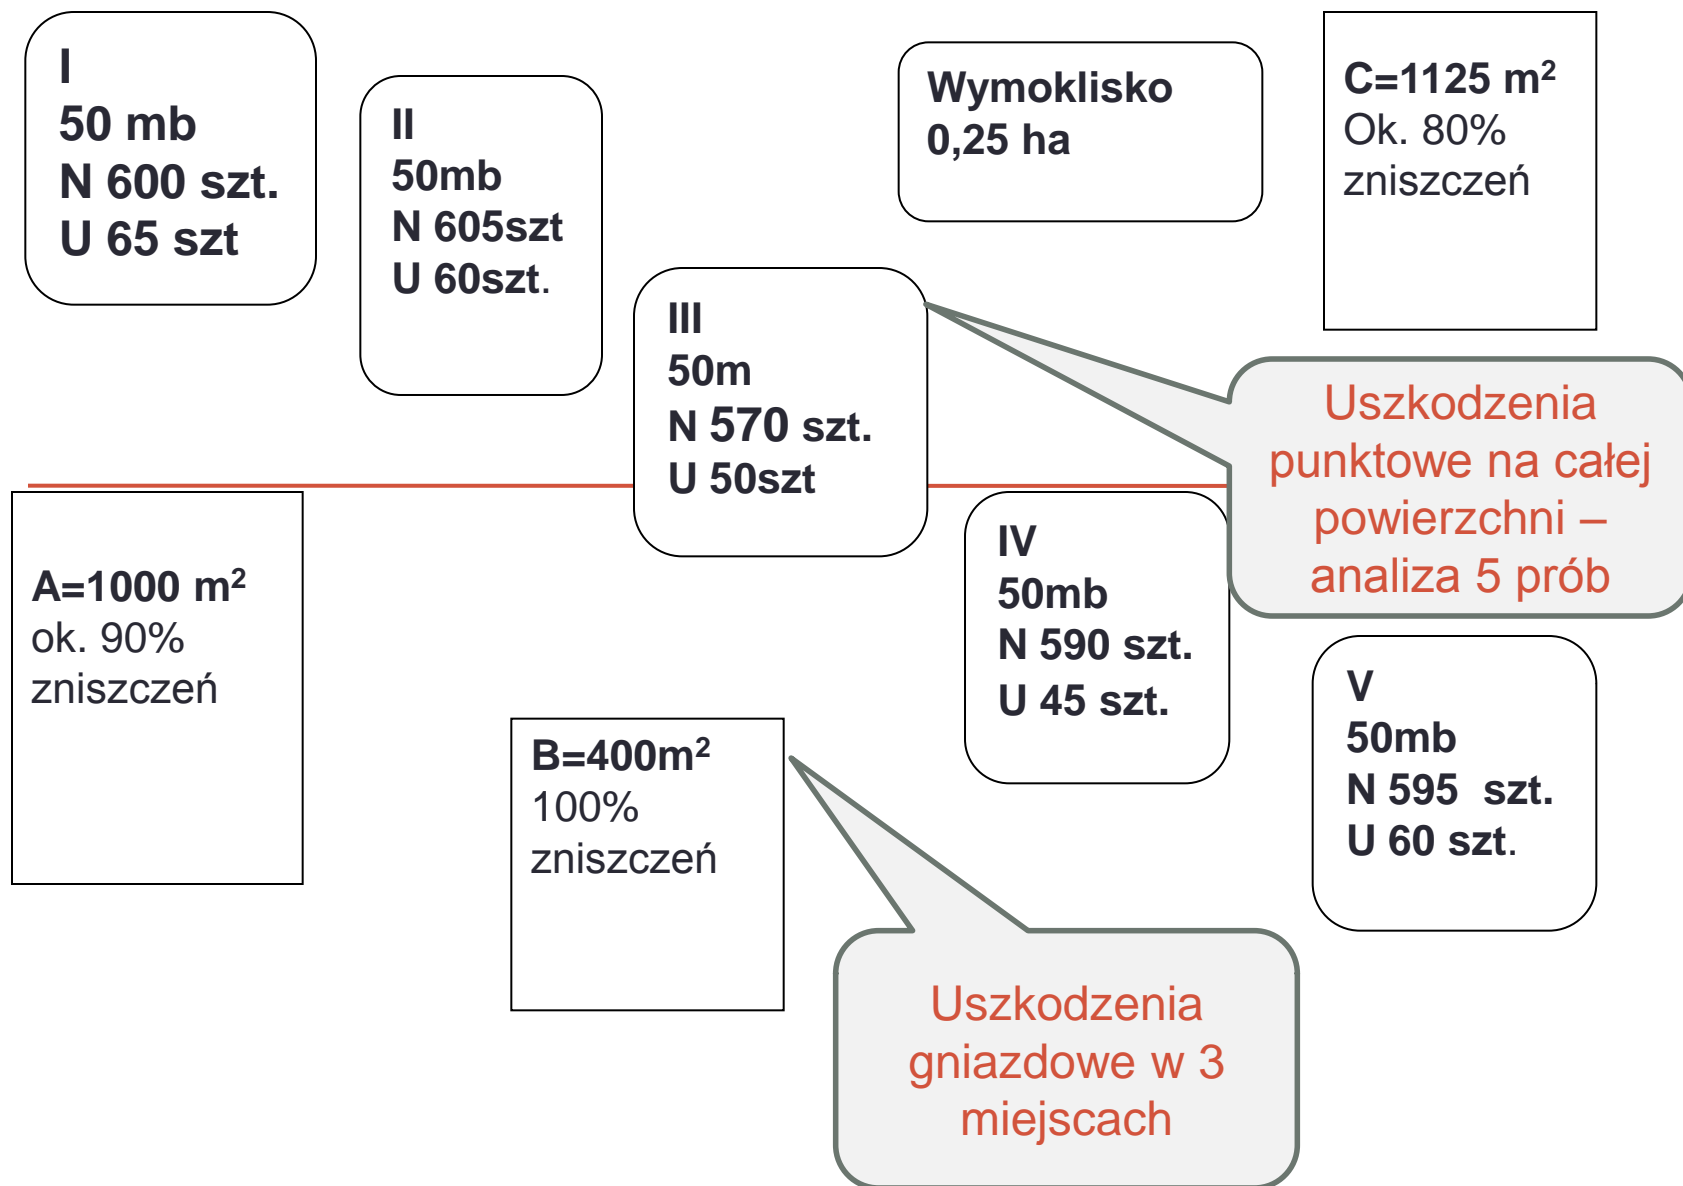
I
50 mb
N 600 szt.
U 65 szt

II
50mb
N 605szt
U 60szt.

Wymoklisko
0,25 ha

C=1125 $m^2$
Ok. 80%
zniszczeń

III
50m
N 570 szt.
U 50szt

Uszkodzenia punktowe na całej powierzchni – analiza 5 prób

A=1000 $m^2$
ok. 90%
zniszczeń

IV
50mb
N 590 szt.
U 45 szt.

V
50mb
N 595 szt.
U 60 szt.

B=400$m^2$
100%
zniszczeń

Uszkodzenia gniazdowe w 3 miejscach